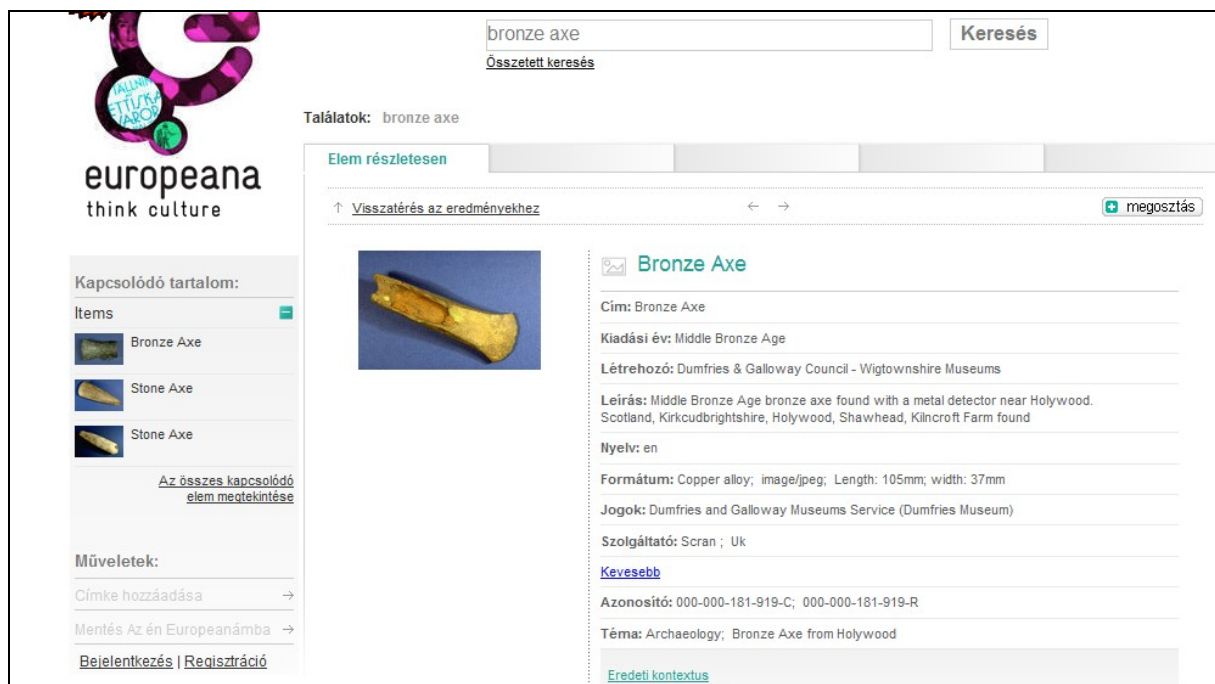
TALLINN EUROOPA KULTUURI PEALINN 2011 (logo text partly: TALLINN ETTUSKA VAROP)

europeana
think culture

bronze axe
Keresés
Összetett keresés

Találatok: bronze axe

Elem részletesen

↑ Visszatérés az eredményekhez
← →
megosztás

Kapcsolódó tartalom:
Items
Bronze Axe
Stone Axe
Stone Axe
Az összes kapcsolódó elem megtekintése

Műveletek:
Címke hozzáadása →
Mentés Az én Europeanámba →
Bejelentkezés | Regisztráció

Bronze Axe

Cím: Bronze Axe

Kiadási év: Middle Bronze Age

Létrehozó: Dumfries & Galloway Council - Wigtownshire Museums

Leírás: Middle Bronze Age bronze axe found with a metal detector near Holywood. Scotland, Kirkcudbrightshire, Holywood, Shawhead, Kilncroft Farm found

Nyelv: en

Formátum: Copper alloy; image/jpeg; Length: 105mm; width: 37mm

Jogok: Dumfries and Galloway Museums Service (Dumfries Museum)

Szolgáltató: Scran ; Uk

Kevesebb

Azonosító: 000-000-181-919-C; 000-000-181-919-R

Téma: Archaeology; Bronze Axe from Holywood

Eredeti kontextus